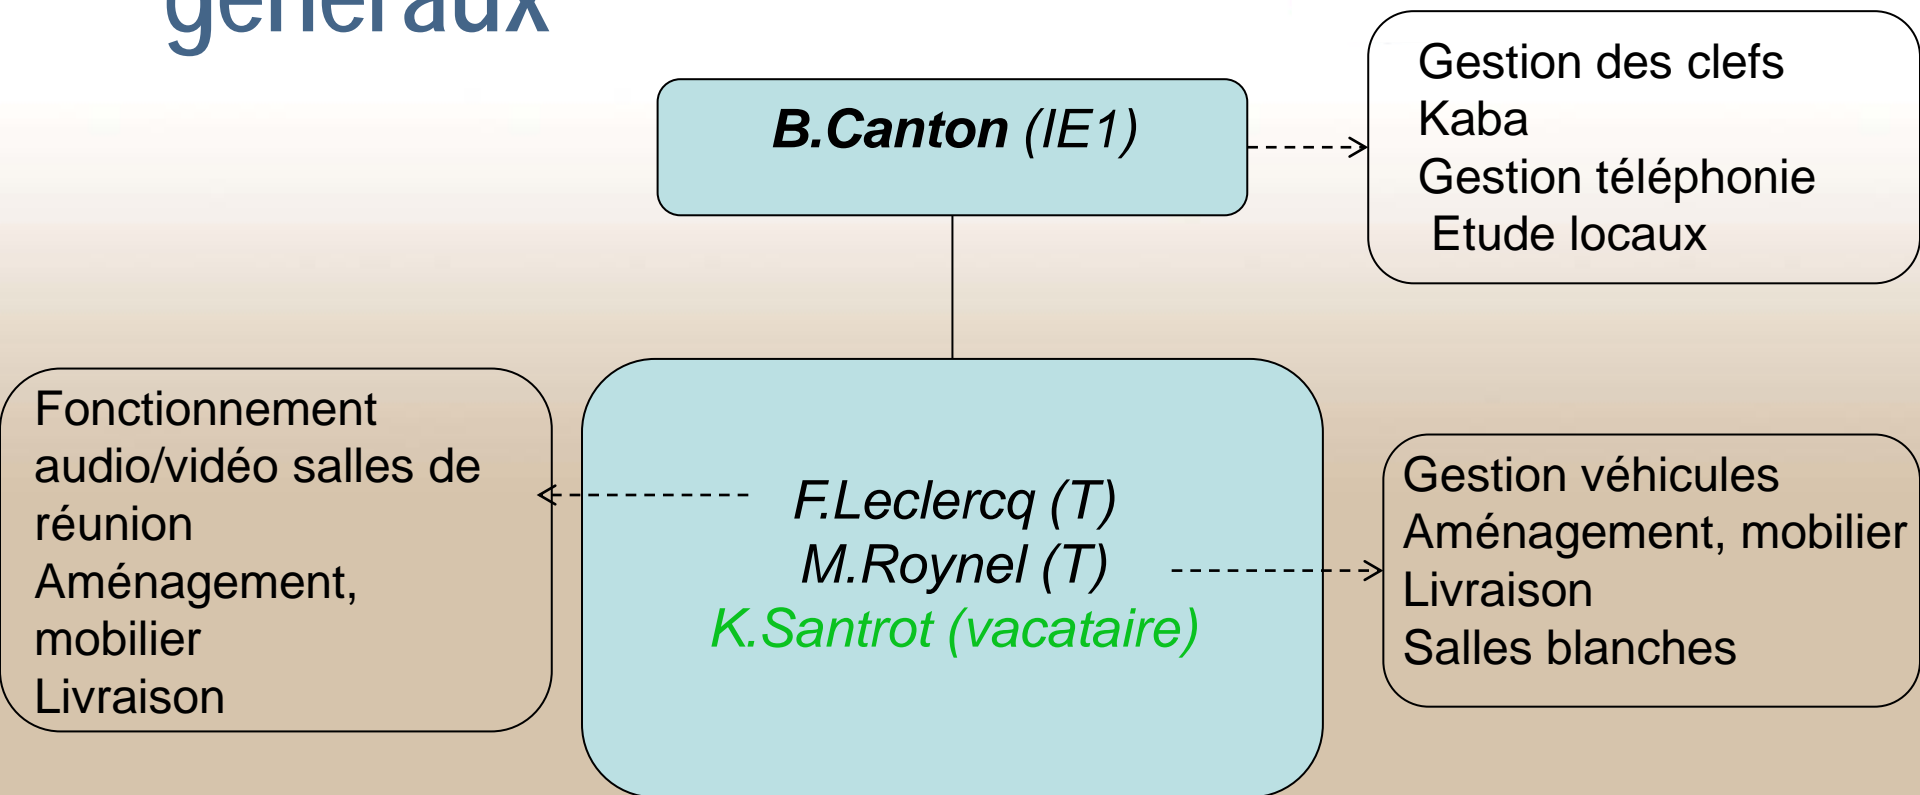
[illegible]

B.Canton (IE1)

Gestion des clefs
Kaba
Gestion téléphonie
Etude locaux

Fonctionnement audio/vidéo salles de réunion
Aménagement, mobilier
Livraison

F.Leclercq (T)
M.Roynel (T)
K.Santrot (vacataire)

Gestion véhicules
Aménagement, mobilier
Livraison
Salles blanches